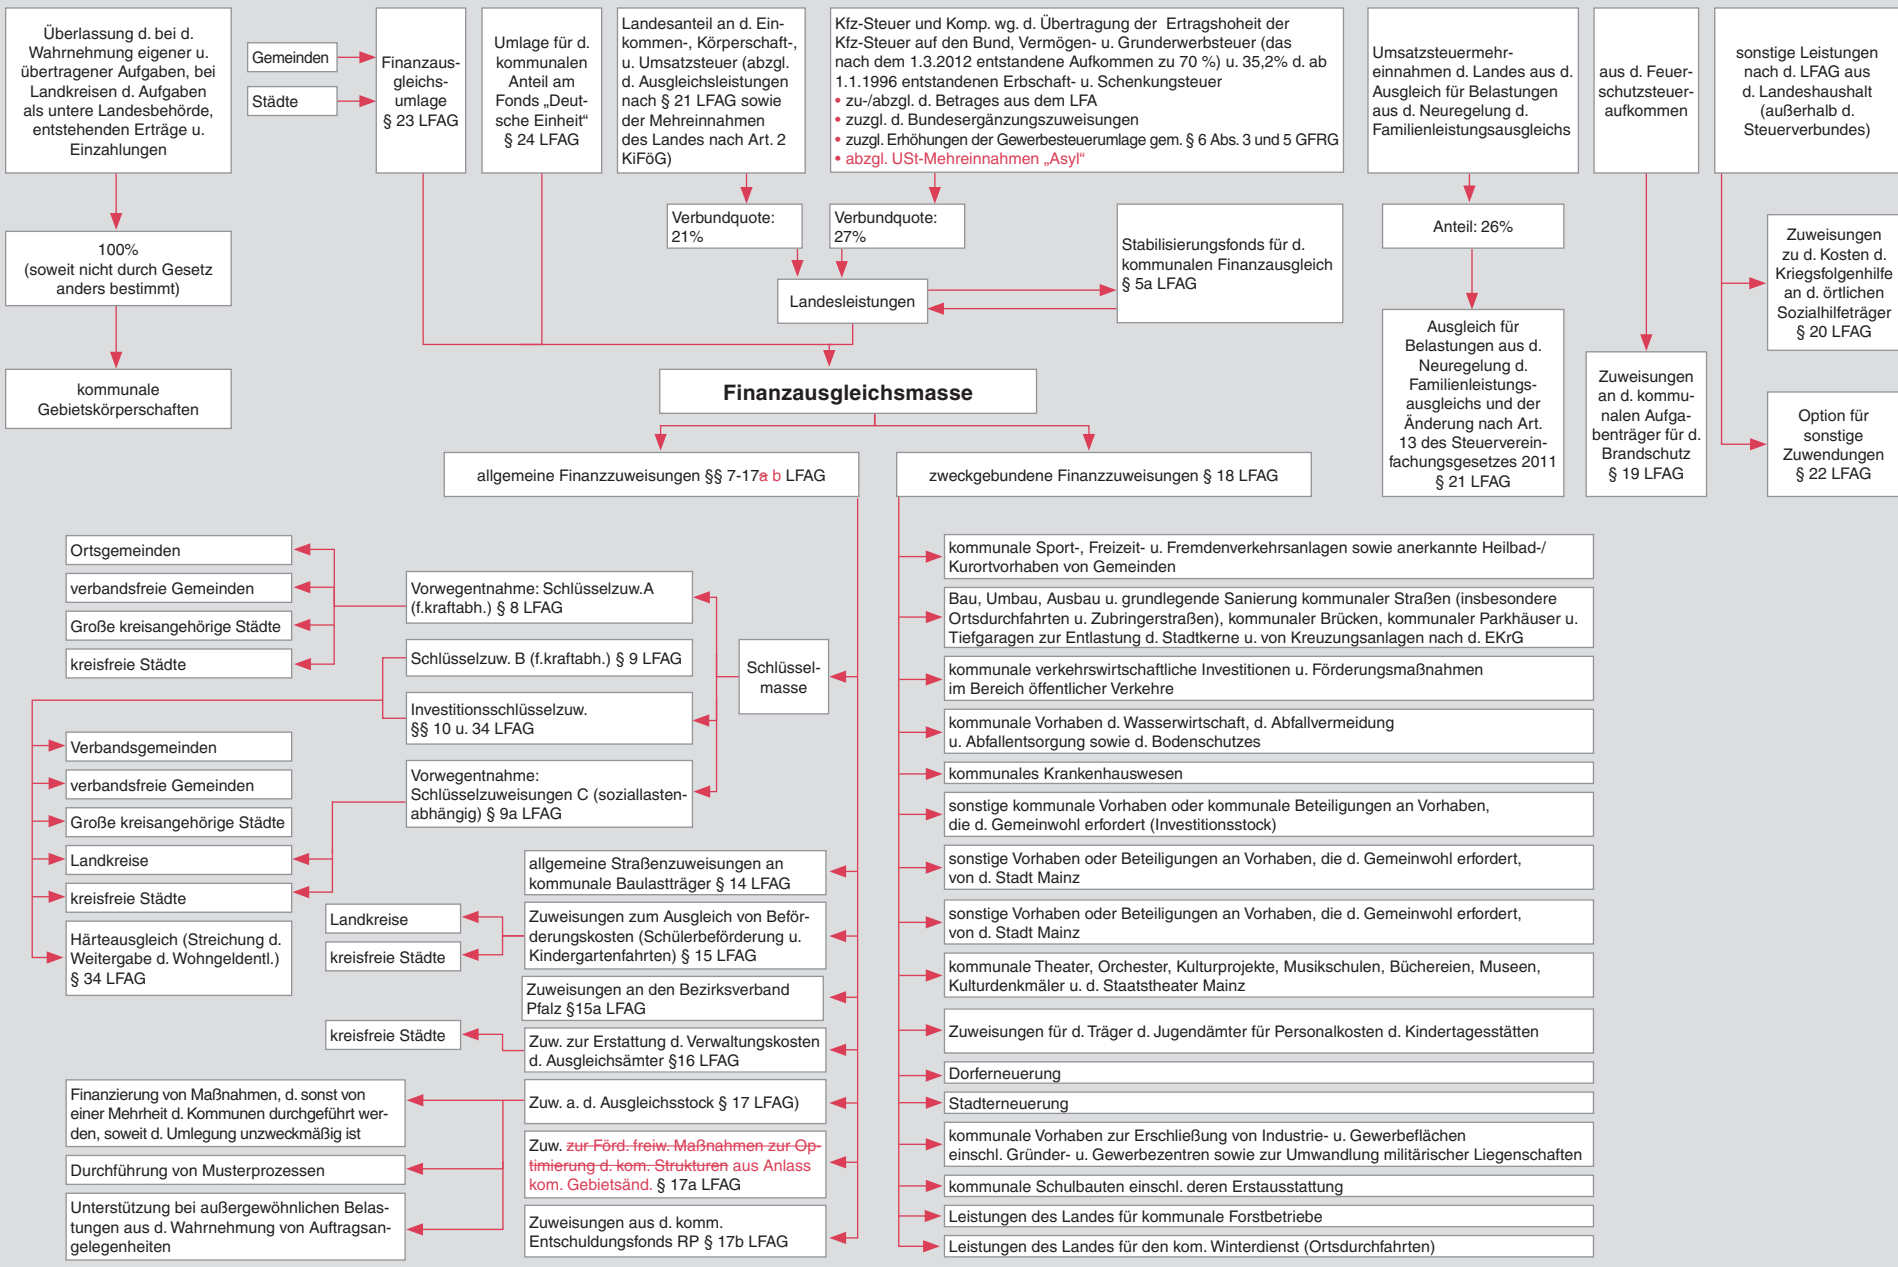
Überlassung d. bei d. Wahrnehmung eigener u. übertragener Aufgaben, bei Landkreisen d. Aufgaben als untere Landesbehörde, entstehenden Erträge u. Einzahlungen

Gemeinden

Städte

Finanzausgleichsumlage § 23 LFAG

Umlage für d. kommunalen Anteil am Fonds „Deutsche Einheit“ § 24 LFAG

Landesanteil an d. Einkommen-, Körperschaft-, u. Umsatzsteuer (abzgl. d. Ausgleichsleistungen nach § 21 LFAG sowie der Mehreinnahmen des Landes nach Art. 2 KiFöG)

Kfz-Steuer und Komp. wg. d. Übertragung der Ertragshoheit der Kfz-Steuer auf den Bund, Vermögen- u. Grunderwerbsteuer (das nach dem 1.3.2012 entstandene Aufkommen zu 70 %) u. 35,2% d. ab 1.1.1996 entstandenen Erbschaft- u. Schenkungsteuer
• zu-/abzgl. d. Betrages aus dem LFA
• zuzgl. d. Bundesergänzungszuweisungen
• zuzgl. Erhöhungen der Gewerbesteuerumlage gem. § 6 Abs. 3 und 5 GFRG
• abzgl. USt-Mehreinnahmen „Asyl“

Umsatzsteuermehreinnahmen d. Landes aus d. Ausgleich für Belastungen aus d. Neuregelung d. Familienleistungsausgleichs

aus d. Feuerschutzsteueraufkommen

sonstige Leistungen nach d. LFAG aus d. Landeshaushalt (außerhalb d. Steuerverbundes)

100% (soweit nicht durch Gesetz anders bestimmt)

kommunale Gebietskörperschaften

Verbundquote: 21%

Verbundquote: 27%

Landesleistungen

Stabilisierungsfonds für d. kommunalen Finanzausgleich § 5a LFAG

Anteil: 26%

Ausgleich für Belastungen aus d. Neuregelung d. Familienleistungsausgleichs und der Änderung nach Art. 13 des Steuervereinfachungsgesetzes 2011 § 21 LFAG

Zuweisungen an d. kommunalen Aufgabenträger für d. Brandschutz § 19 LFAG

Zuweisungen zu d. Kosten d. Kriegsfolgenhilfe an d. örtlichen Sozialhilfeträger § 20 LFAG

Option für sonstige Zuwendungen § 22 LFAG

Finanzausgleichsmasse

allgemeine Finanzzuweisungen §§ 7-17a b LFAG

zweckgebundene Finanzzuweisungen § 18 LFAG

Ortsgemeinden

verbandsfreie Gemeinden

Große kreisangehörige Städte

kreisfreie Städte

Vorwegentnahme: Schlüsselzuw.A (f.kraftabh.) § 8 LFAG

Schlüsselzuw. B (f.kraftabh.) § 9 LFAG

Investitionsschlüsselzuw. §§ 10 u. 34 LFAG

Schlüsselmasse

Verbandsgemeinden

verbandsfreie Gemeinden

Große kreisangehörige Städte

Landkreise

kreisfreie Städte

Härteausgleich (Streichung d. Weitergabe d. Wohngeldentl.) § 34 LFAG

Vorwegentnahme: Schlüsselzuweisungen C (soziallastenabhängig) § 9a LFAG

allgemeine Straßenzuweisungen an kommunale Baulastträger § 14 LFAG

Landkreise

kreisfreie Städte

Zuweisungen zum Ausgleich von Beförderungskosten (Schülerbeförderung u. Kindergartenfahrten) § 15 LFAG

Zuweisungen an den Bezirksverband Pfalz §15a LFAG

kreisfreie Städte

Zuw. zur Erstattung d. Verwaltungskosten d. Ausgleichsämter §16 LFAG

Finanzierung von Maßnahmen, d. sonst von einer Mehrheit d. Kommunen durchgeführt werden, soweit d. Umlegung unzweckmäßig ist

Zuw. a. d. Ausgleichsstock § 17 LFAG)

Durchführung von Musterprozessen

Zuw. ~~zur Förd. freiw. Maßnahmen zur Optimierung d. kom. Strukturen~~ aus Anlass kom. Gebietsänd. § 17a LFAG

Unterstützung bei außergewöhnlichen Belastungen aus d. Wahrnehmung von Auftragsangelegenheiten

Zuweisungen aus d. komm. Entschuldungsfonds RP § 17b LFAG

kommunale Sport-, Freizeit- u. Fremdenverkehrsanlagen sowie anerkannte Heilbad-/Kurortvorhaben von Gemeinden

Bau, Umbau, Ausbau u. grundlegende Sanierung kommunaler Straßen (insbesondere Ortsdurchfahrten u. Zubringerstraßen), kommunaler Brücken, kommunaler Parkhäuser u. Tiefgaragen zur Entlastung d. Stadtkerne u. von Kreuzungsanlagen nach d. EKrG

kommunale verkehrswirtschaftliche Investitionen u. Förderungsmaßnahmen im Bereich öffentlicher Verkehre

kommunale Vorhaben d. Wasserwirtschaft, d. Abfallvermeidung u. Abfallentsorgung sowie d. Bodenschutzes

kommunales Krankenhauswesen

sonstige kommunale Vorhaben oder kommunale Beteiligungen an Vorhaben, die d. Gemeinwohl erfordert (Investitionsstock)

sonstige Vorhaben oder Beteiligungen an Vorhaben, die d. Gemeinwohl erfordert, von d. Stadt Mainz

sonstige Vorhaben oder Beteiligungen an Vorhaben, die d. Gemeinwohl erfordert, von d. Stadt Mainz

kommunale Theater, Orchester, Kulturprojekte, Musikschulen, Büchereien, Museen, Kulturdenkmäler u. d. Staatstheater Mainz

Zuweisungen für d. Träger d. Jugendämter für Personalkosten d. Kindertagesstätten

Dorferneuerung

Stadterneuerung

kommunale Vorhaben zur Erschließung von Industrie- u. Gewerbeflächen einschl. Gründer- u. Gewerbezentren sowie zur Umwandlung militärischer Liegenschaften

kommunale Schulbauten einschl. deren Erstausstattung

Leistungen des Landes für kommunale Forstbetriebe

Leistungen des Landes für den kom. Winterdienst (Ortsdurchfahrten)